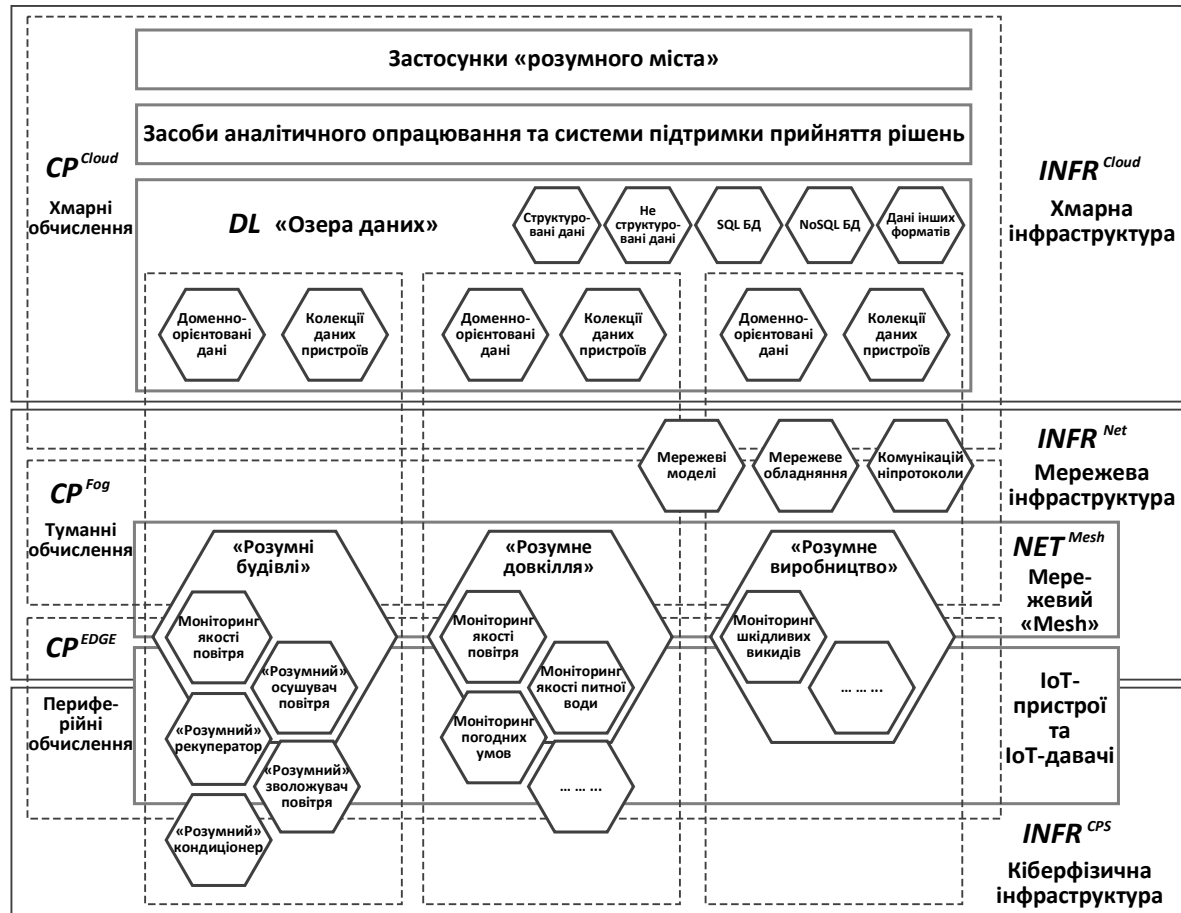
Застосунки «розумного міста»

Засоби аналітичного опрацювання та системи підтримки прийняття рішень

$CP^{Cloud}$
Хмарні обчислення

$INFR^{Cloud}$
Хмарна інфраструктура

DL «Озера даних»

Структуровані дані

Не структуровані дані

SQL БД

NoSQL БД

Дані інших форматів

Доменно-орієнтовані дані

Колекції даних пристроїв

Доменно-орієнтовані дані

Колекції даних пристроїв

Доменно-орієнтовані дані

Колекції даних пристроїв

$INFR^{Net}$
Мережева інфраструктура

Мережеві моделі

Мережеве обладняння

Комунікаційнірпротоколи

$CP^{Fog}$
Туманні обчислення

$NET^{Mesh}$
Мережевий «Mesh»

«Розумні будівлі»

«Розумне довкілля»

«Розумне виробництво»

$CP^{EDGE}$

Периферійні обчислення

Моніторинг якості повітря

«Розумний» осушувач повітря

«Розумний» рекуператор

«Розумний» зволожувач повітря

«Розумний» кондиціонер

Моніторинг якості повітря

Моніторинг якості питної води

Моніторинг погодних умов

… … …

Моніторинг шкідливих викидів

… … …

IoT-пристрої та IoT-давачі

$INFR^{CPS}$
Кіберфізична інфраструктура